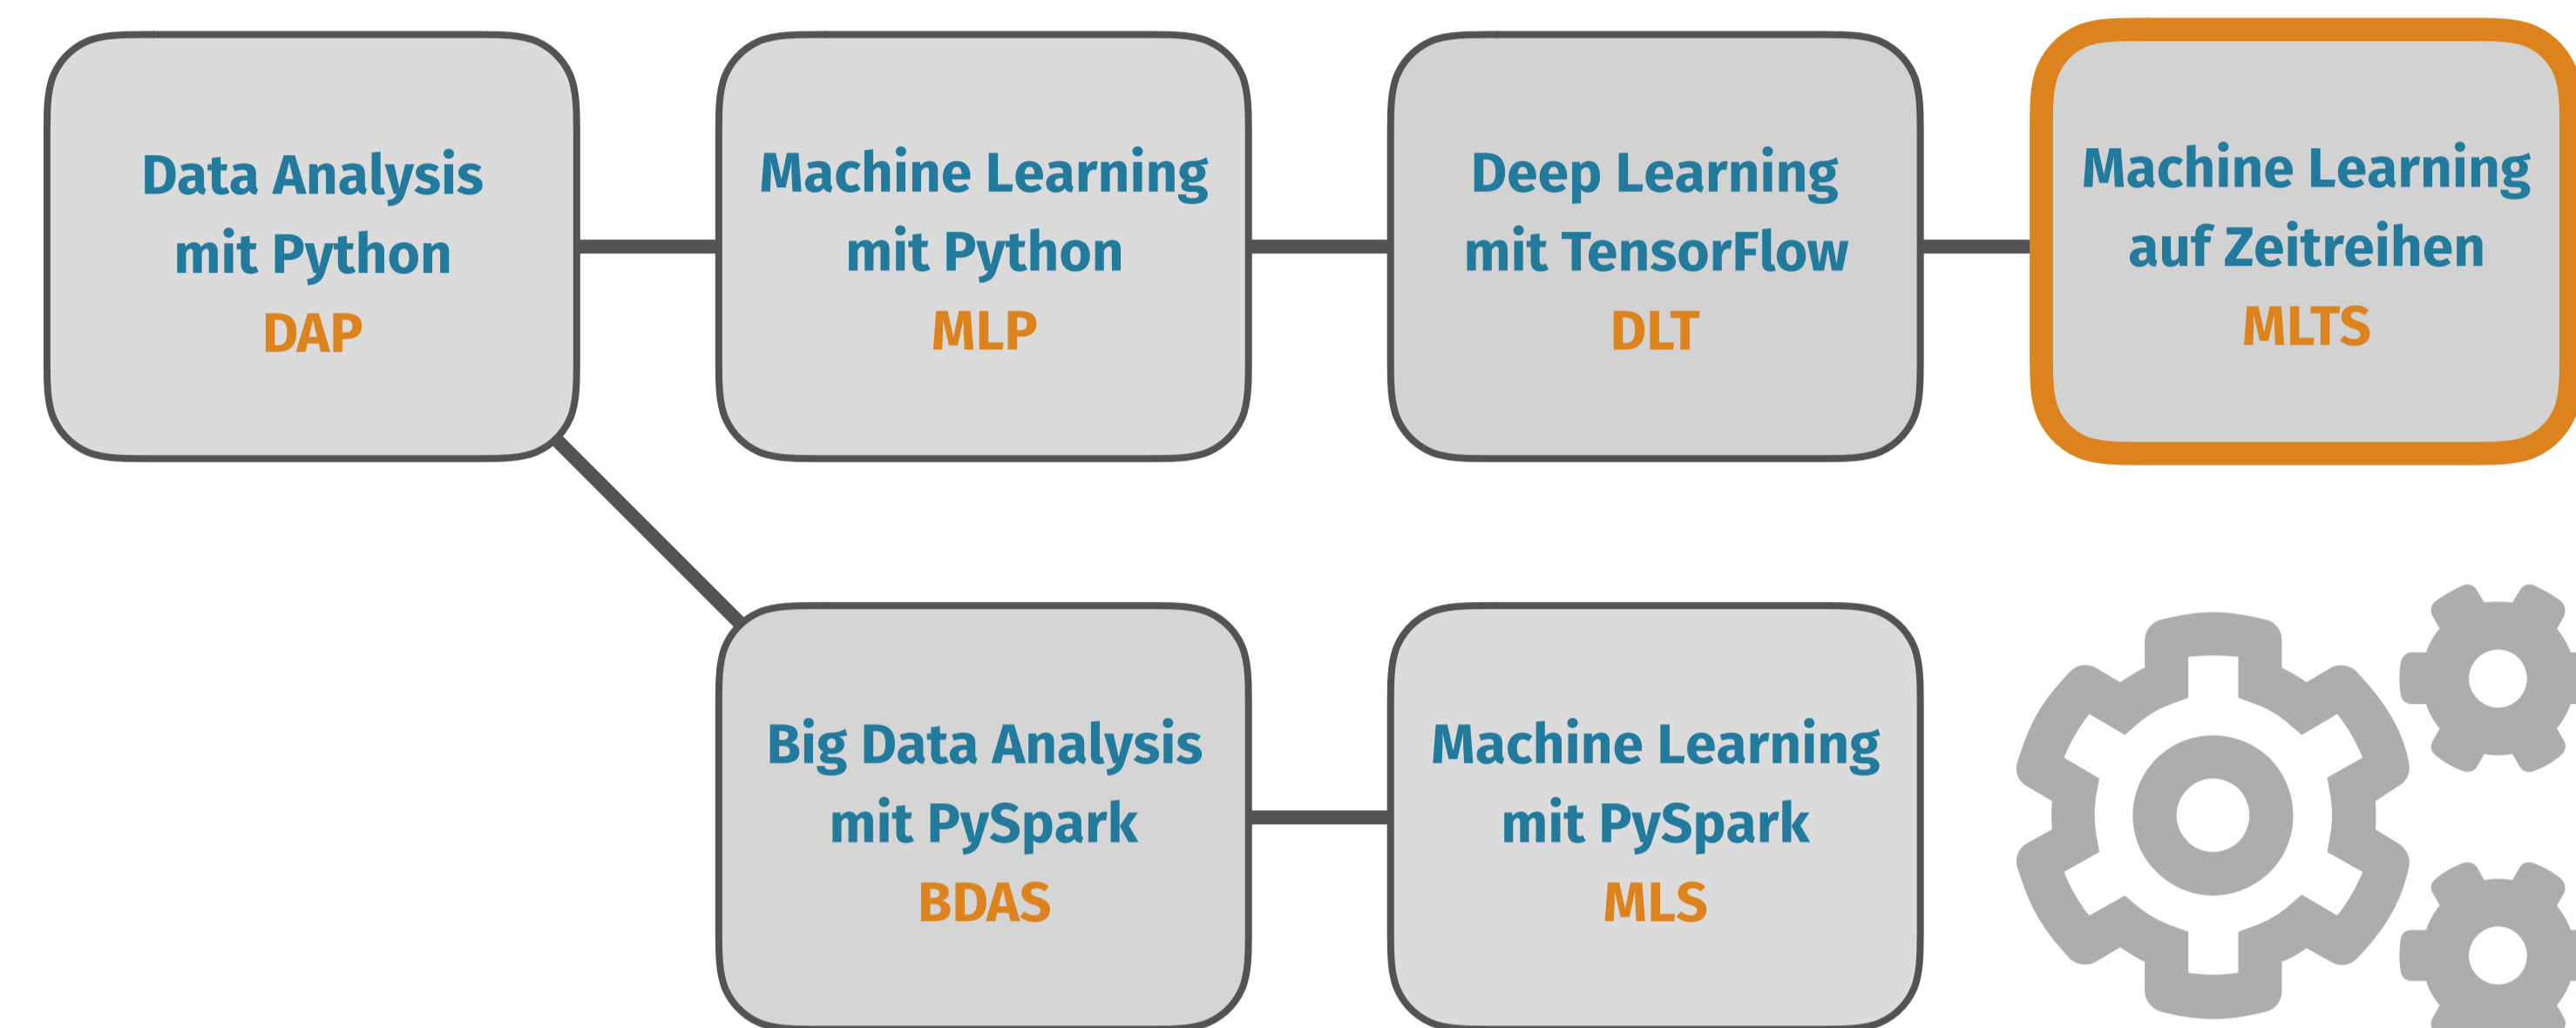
Data Analysis mit Python
DAP

Machine Learning mit Python
MLP

Deep Learning mit TensorFlow
DLT

Machine Learning auf Zeitreihen
MLTS

Big Data Analysis mit PySpark
BDAS

Machine Learning mit PySpark
MLS